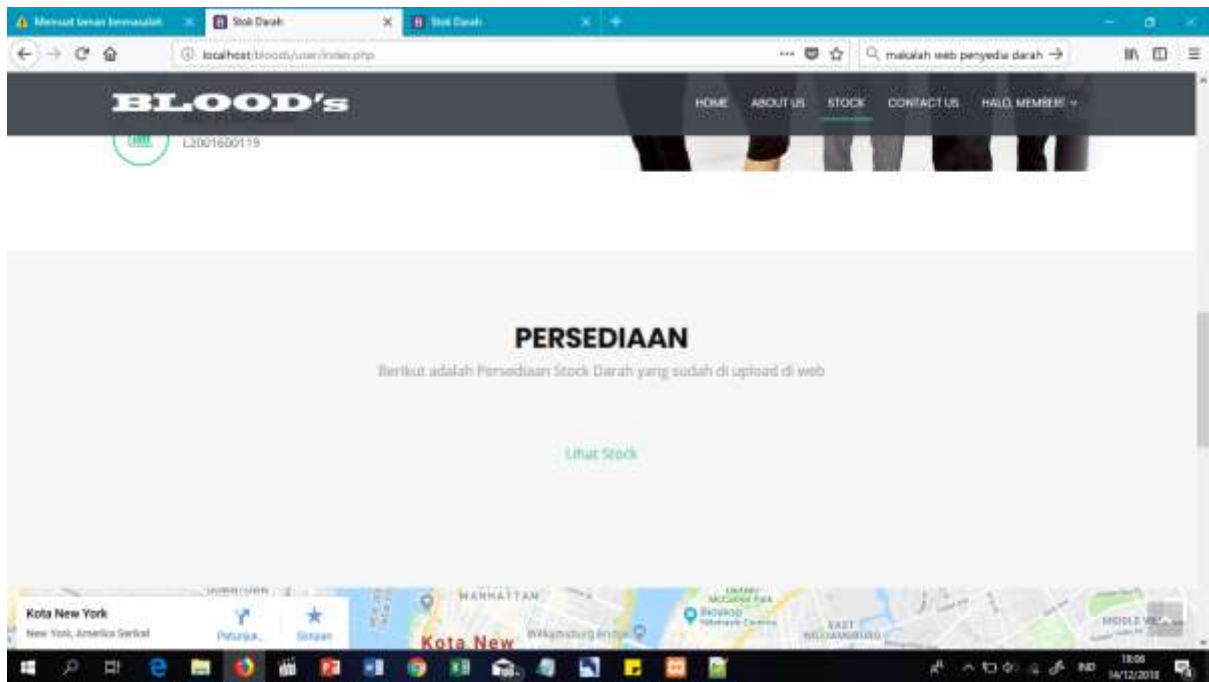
Memuat laman bermasalah
Stok Darah
Stok Darah

localhost/bloods/user/index.php

malalah web penyedia darah

BLOOD's

HOME ABOUT US STOCK CONTACT US HALO, MEMBER!

L200160019

PERSEDIAAN

Berikut adalah Persediaan Stock Darah yang sudah di upload di web

Lihat Stock

Kota New York
New York, Amerika Serikat
Petunjuk...
Simpan
Kota New
MANHATTAN
Williamsburg Bridge
EAST WILLIAMSBURG

IND
18:06
14/12/2018